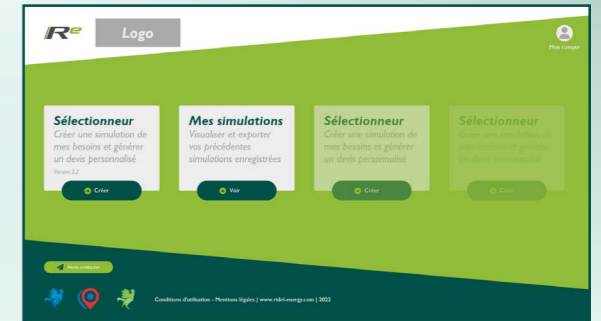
Re

Logo

Mon compte

Sélectionneur
Créer une simulation de mes besoins et générer un devis personnalisé
Version 2.2

Créer

Mes simulations
Visualiser et exporter vos précédentes simulations enregistrées

Voir

Sélectionneur
Créer une simulation de mes besoins et générer un devis personnalisé

Créer

Sélectionneur
Créer une simulation de mes besoins et générer un devis personnalisé

Créer

Nous contacter

Conditions d'utilisation - Mentions légales | www.ridel-energy.com | 2022